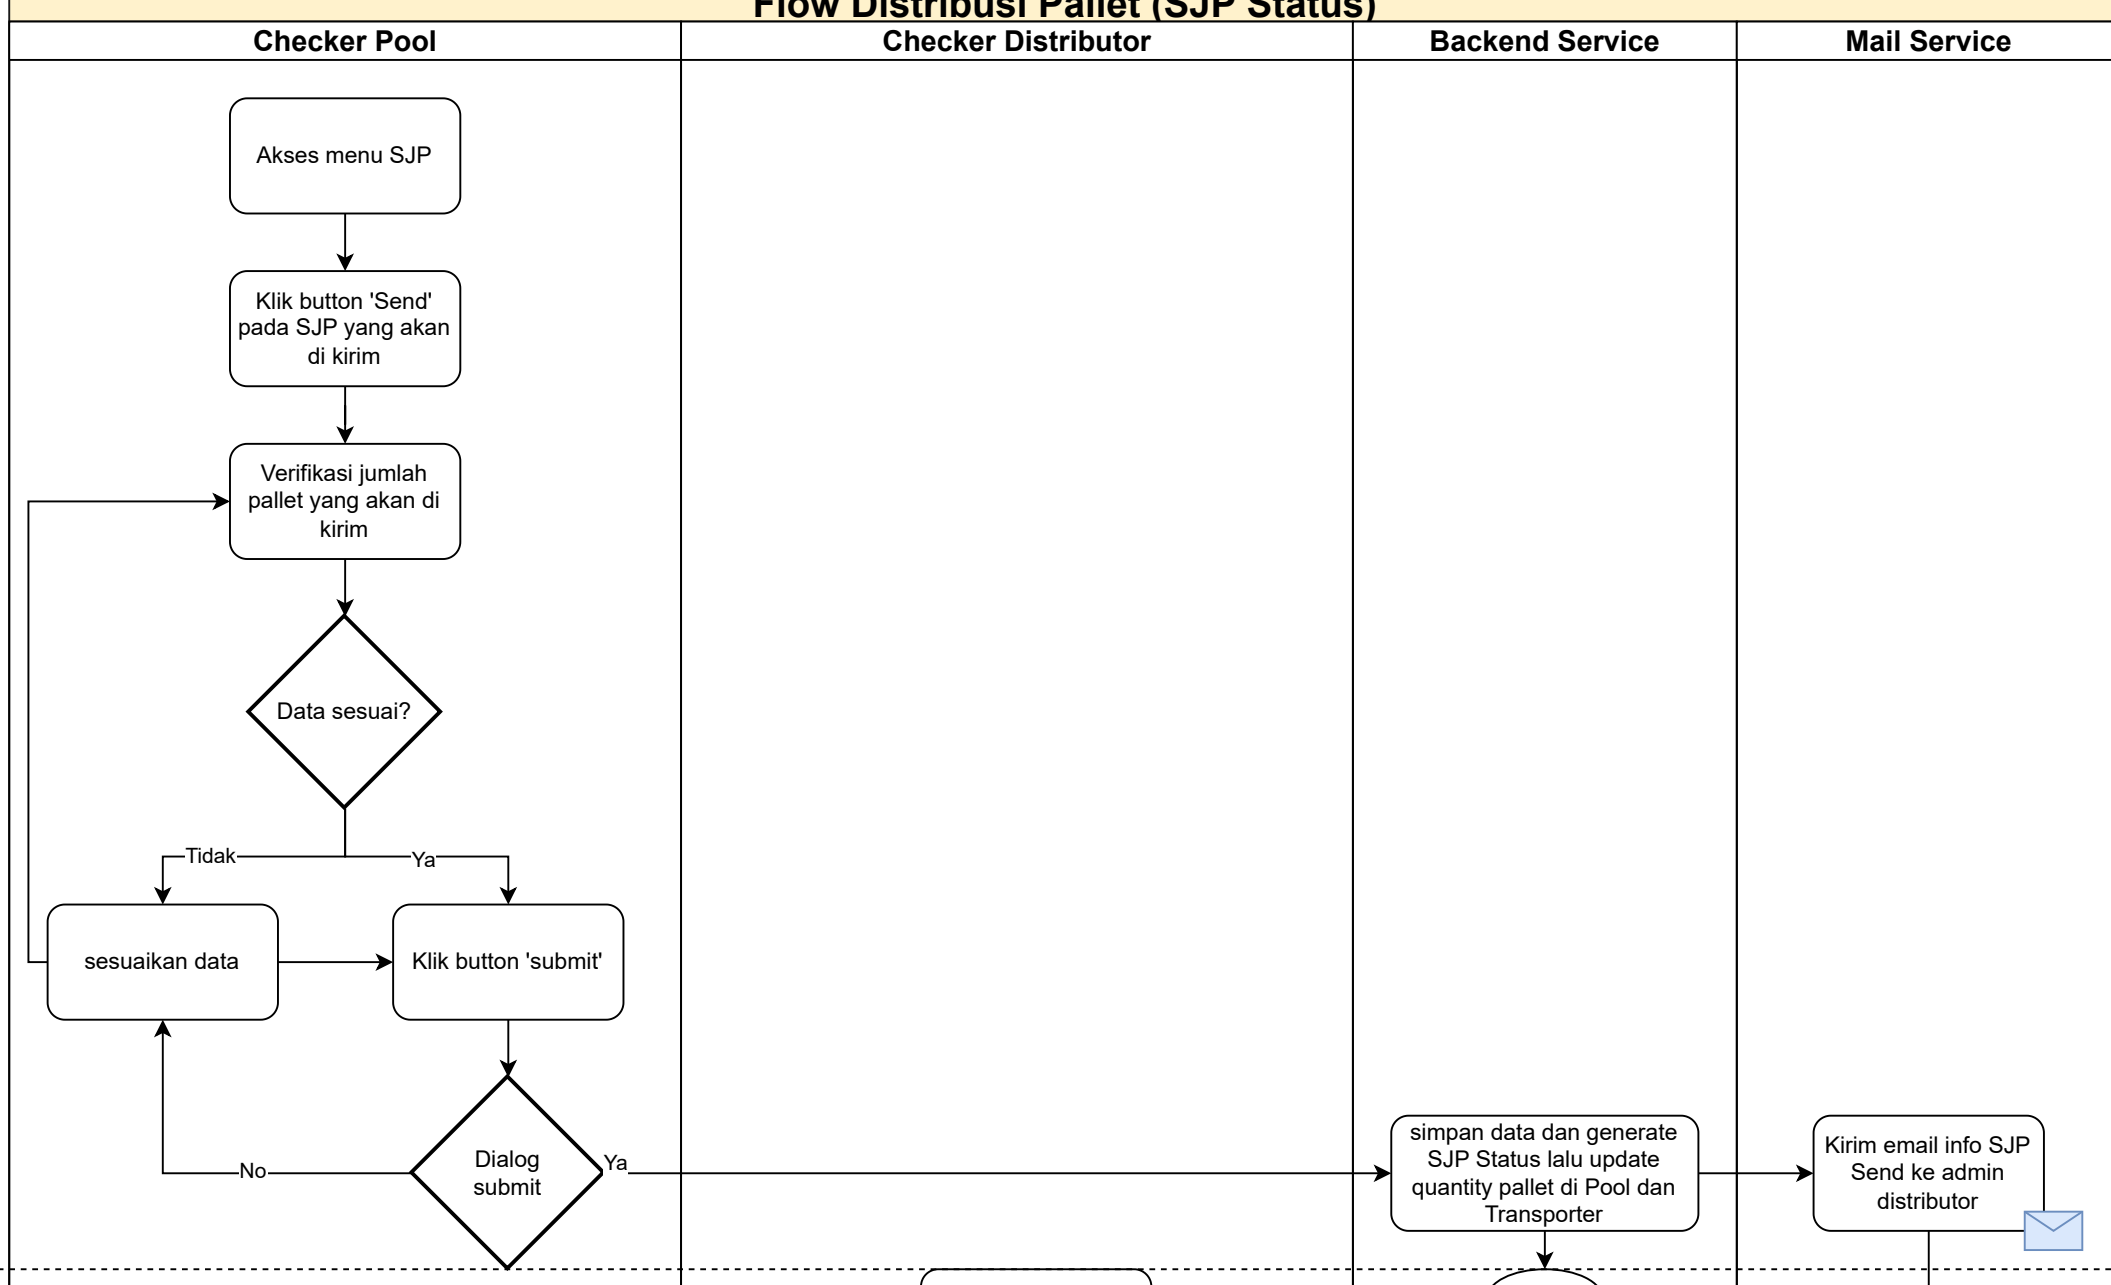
Flow Distribusi Pallet (SJP Status)

Checker Pool

Checker Distributor

Backend Service

Mail Service

Akses menu SJP

Klik button 'Send' pada SJP yang akan di kirim

Verifikasi jumlah pallet yang akan di kirim

Data sesuai?

Tidak

Ya

sesuaikan data

Klik button 'submit'

Dialog submit

No

Ya

simpan data dan generate SJP Status lalu update quantity pallet di Pool dan Transporter

Kirim email info SJP Send ke admin distributor